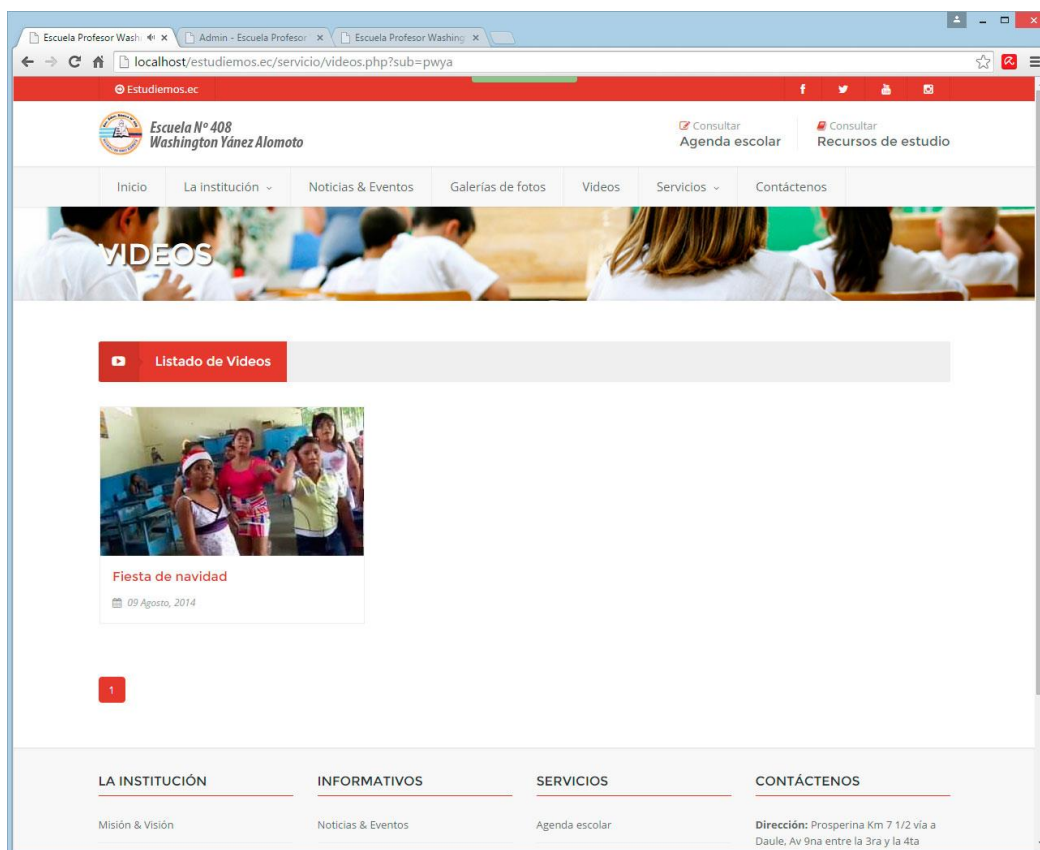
Escuela Profesor Wash
Admin - Escuela Profesor
Escuela Profesor Washing

localhost/estudiemos.ec/servicio/videos.php?sub=pwya

Estudiemos.ec

Escuela N° 408
Washington Yánez Alomoto

Consultar
Agenda escolar

Consultar
Recursos de estudio

Inicio
La institución
Noticias & Eventos
Galerías de fotos
Videos
Servicios
Contáctenos

VIDEOS

Listado de Videos

Fiesta de navidad

09 Agosto, 2014

1

LA INSTITUCIÓN

Misión & Visión

INFORMATIVOS

Noticias & Eventos

SERVICIOS

Agenda escolar

CONTÁCTENOS

Dirección: Prosperina Km 7 1/2 vía a Daule, Av 9na entre la 3ra y la 4ta